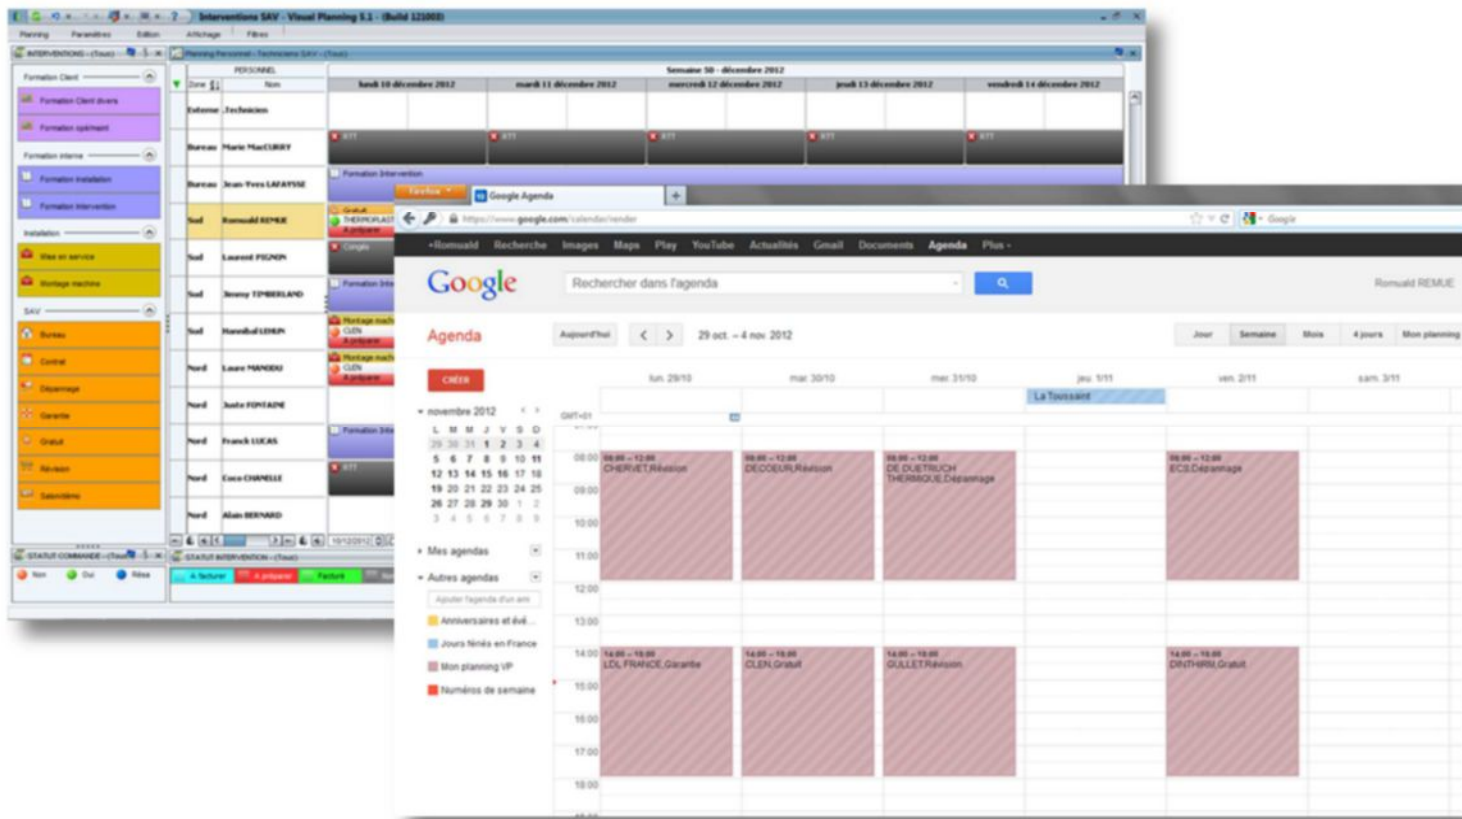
Interventions SAV - Visual Planning 5.1 - (Build 121003)

Planning Paramètres Edition Affichage Filtres

INTERVENTIONS - (Tous)

Planning Personnel - Techniciens SAV - (Tous)

Formation Client

Formation Client divers

Formation spécifique

Formation interne

Formation installation

Formation intervention

Installation

Mise en service

Montage machine

SAV

Bureau

Contrat

Dépannage

Garantie

Gratuit

Révision

Salon/démo

STATUT COMMANDE - (Tous)

Non Oui Rien

STATUT INTERVENTION - (Tous)

A facturer A préparer Facturé

PERSONNEL

Zone Nom

Semaine 50 - décembre 2012

| lundi 10 décembre 2012 | mardi 11 décembre 2012 | mercredi 12 décembre 2012 | jeudi 13 décembre 2012 | vendredi 14 décembre 2012 |
|---|---|---|---|---|

Externe Techniciens

Bureau Marie MacCURRY

Bureau Jean-Yves LAFAYSSE

Sud Romuald REMUE

Sud Laurent PIGNON

Sud Jimmy TIMBERLAND

Sud Hannibal LEKUN

Nord Laure MANDOU

Nord Josie FONTAINE

Nord Franck LUCAS

Nord Coco CHANELLE

Nord Alain BERNARD

RTT

Formation Intervention

Gratuit THERMOPLAST A préparer

Congés

Montage machine CLEN A préparer

Firefox

Google Agenda

https://www.google.com/calendar/render

Google

+Romuald Recherche Images Maps Play YouTube Actualités Gmail Documents Agenda Plus -

Google

Rechercher dans l'agenda

Romuald REMUE

Agenda

Aujourd'hui

29 oct. – 4 nov. 2012

Jour Semaine Mois 4 jours Mon planning

CRÉER

novembre 2012

| L | M | M | J | V | S | D |
|---|---|---|---|---|---|---|
| 29 | 30 | 31 | 1 | 2 | 3 | 4 |
| 5 | 6 | 7 | 8 | 9 | 10 | 11 |
| 12 | 13 | 14 | 15 | 16 | 17 | 18 |
| 19 | 20 | 21 | 22 | 23 | 24 | 25 |
| 26 | 27 | 28 | 29 | 30 | 1 | 2 |
| 3 | 4 | 5 | 6 | 7 | 8 | 9 |

Mes agendas

Autres agendas

Ajouter l'agenda d'un ami

Anniversaires et évé...

Jours fériés en France

Mon planning VP

Numéros de semaine

lun. 29/10 mar. 30/10 mer. 31/10 jeu. 1/11 ven. 2/11 sam. 3/11

La Toussaint

GMT+01

08:00 09:00 10:00 11:00 12:00 13:00 14:00 15:00 16:00 17:00 18:00

08:00 – 12:00 CHERVET,Révision

08:00 – 12:00 DECOEUR,Révision

08:00 – 12:00 DE DUETRUCH THERMIQUE,Dépannage

08:00 – 12:00 ECS,Dépannage

14:00 – 18:00 LDL FRANCE,Garantie

14:00 – 18:00 CLEN,Gratuit

14:00 – 18:00 GULLET,Révision

14:00 – 18:00 DINTHIRM,Gratuit